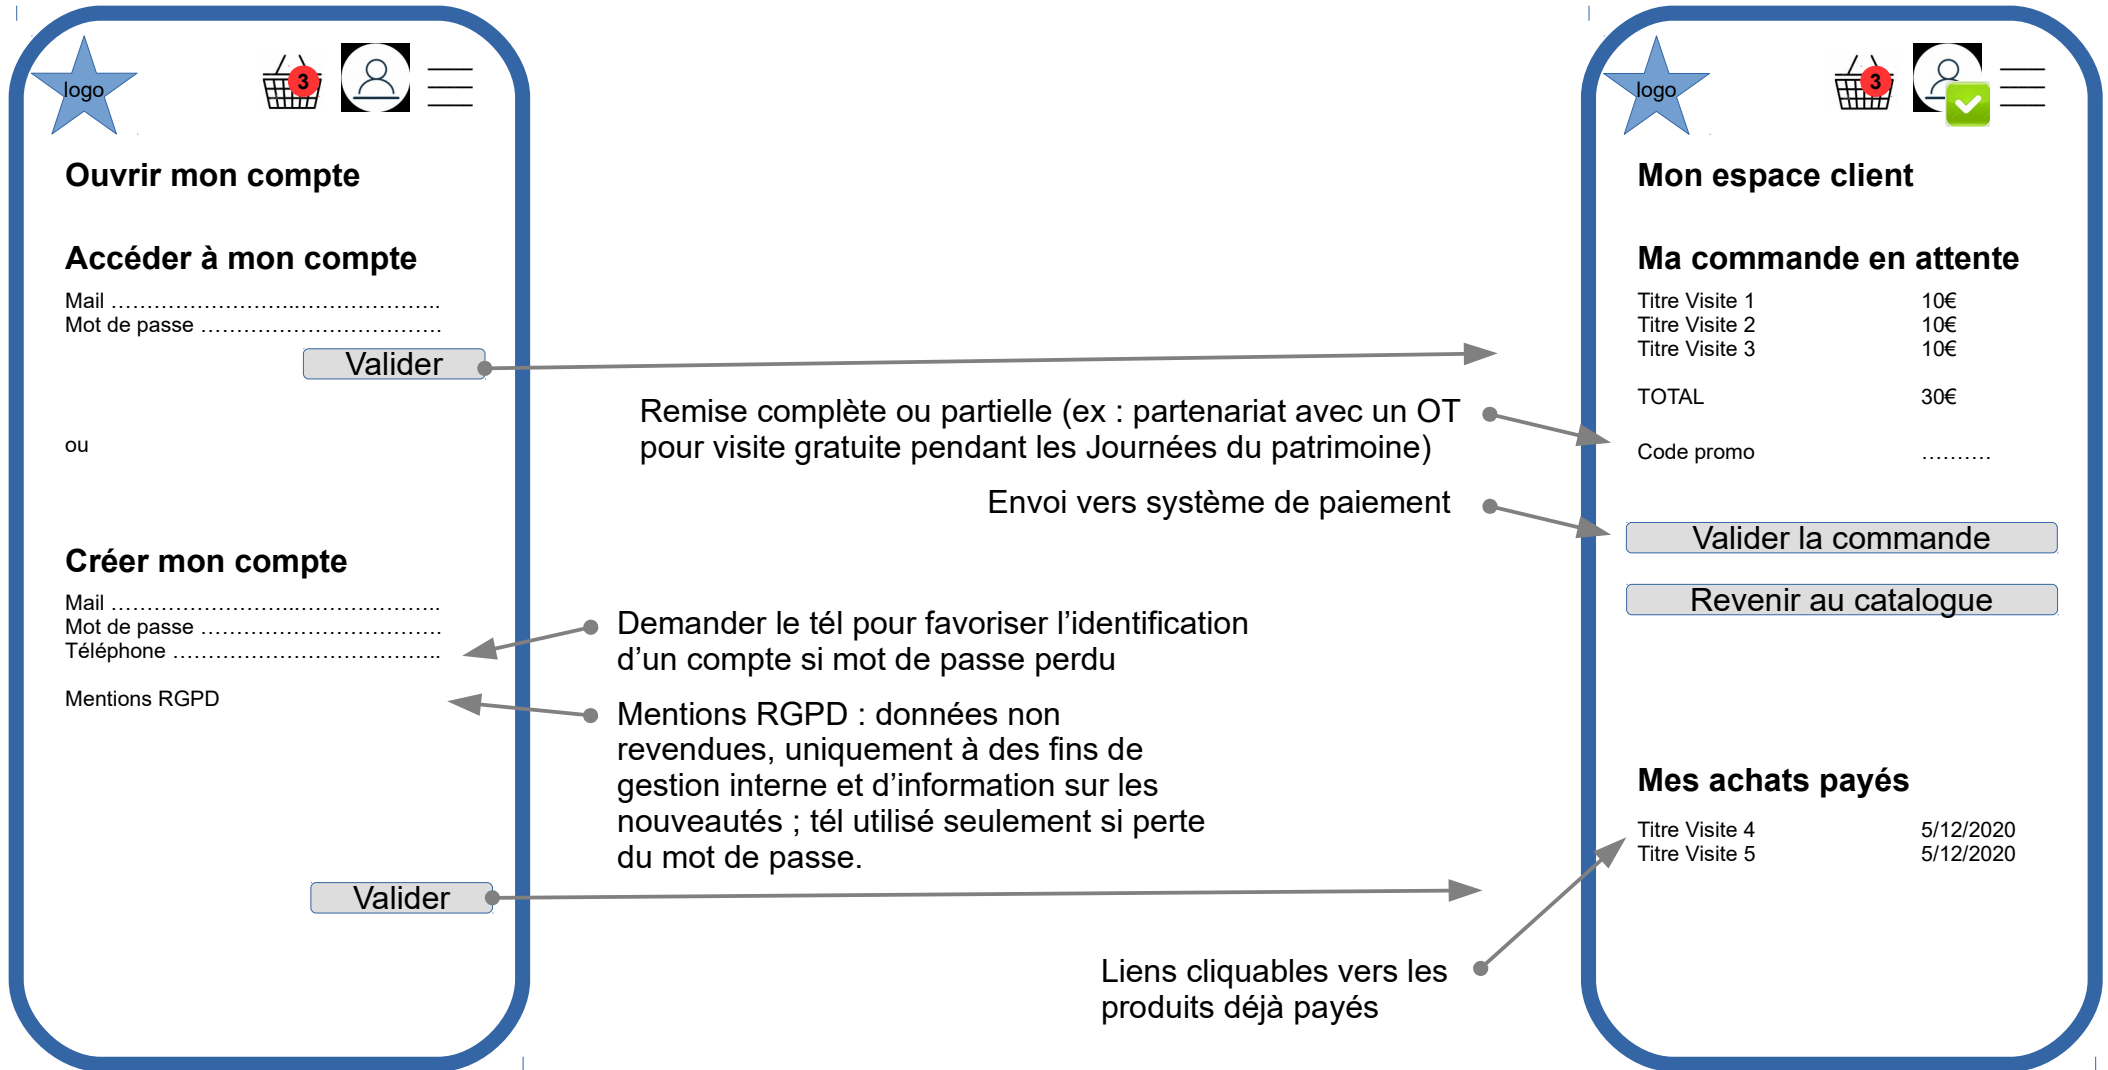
logo

3

Ouvrir mon compte

Accéder à mon compte

Mail ……………………………………………
Mot de passe ……………………………………

Valider

ou

Créer mon compte

Mail ……………………………………………
Mot de passe ……………………………………
Téléphone ………………………………………

Mentions RGPD

Valider

Remise complète ou partielle (ex : partenariat avec un OT pour visite gratuite pendant les Journées du patrimoine)

Envoi vers système de paiement

Demander le tél pour favoriser l'identification d'un compte si mot de passe perdu

Mentions RGPD : données non revendues, uniquement à des fins de gestion interne et d'information sur les nouveautés ; tél utilisé seulement si perte du mot de passe.

Liens cliquables vers les produits déjà payés

logo

3

Mon espace client

Ma commande en attente

| | |
|---|---|
| Titre Visite 1 | 10€ |
| Titre Visite 2 | 10€ |
| Titre Visite 3 | 10€ |
| TOTAL | 30€ |
| Code promo | ………. |

Valider la commande

Revenir au catalogue

Mes achats payés

| | |
|---|---|
| Titre Visite 4 | 5/12/2020 |
| Titre Visite 5 | 5/12/2020 |